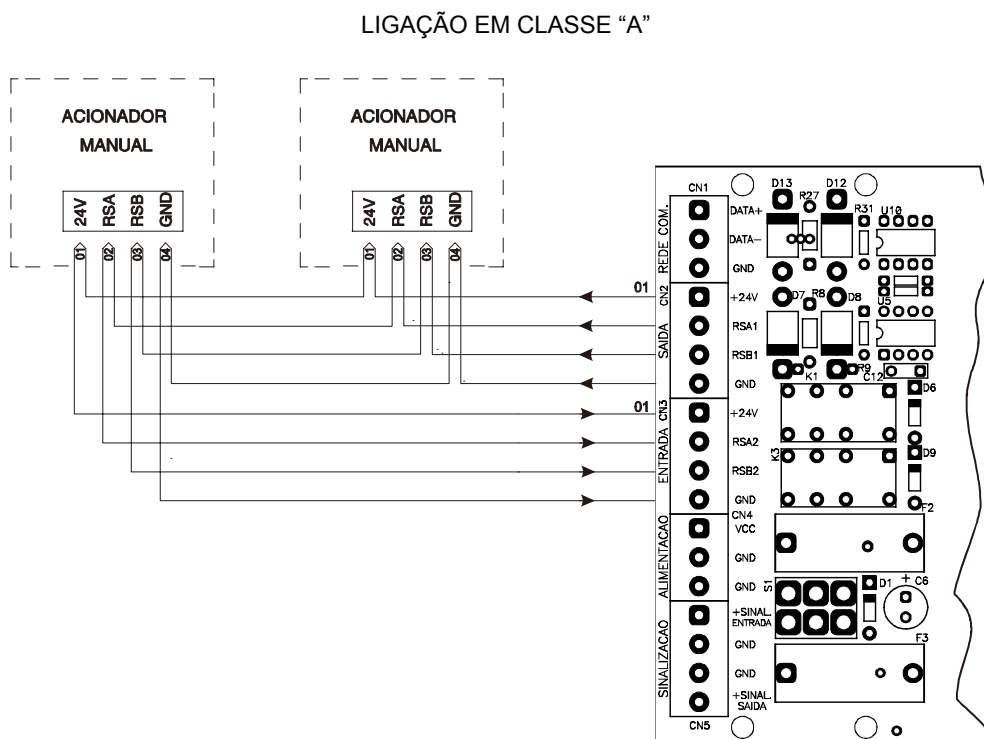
LIGAÇÃO EM CLASSE "A"

ACIONADOR MANUAL

24V RSA RSB GND

01 02 03 04

ACIONADOR MANUAL

24V RSA RSB GND

01 02 03 04

01

01

CN1
REDE COM.
DATA+
DATA–
GND
CN2
SAIDA
+24V
RSA1
RSB1
GND
CN3
ENTRADA
+24V
RSA2
RSB2
GND
CN4
ALIMENTACAO
VCC
GND
GND
SINALIZACAO
+SINAL. ENTRADA
GND
GND
+SINAL. SAIDA
CN5

D13 R27 D12 R31 U10 D7 R8 D8 U5 R9 K1 C12 D6 K3 D9 F2 S1 D1 + C6 F3